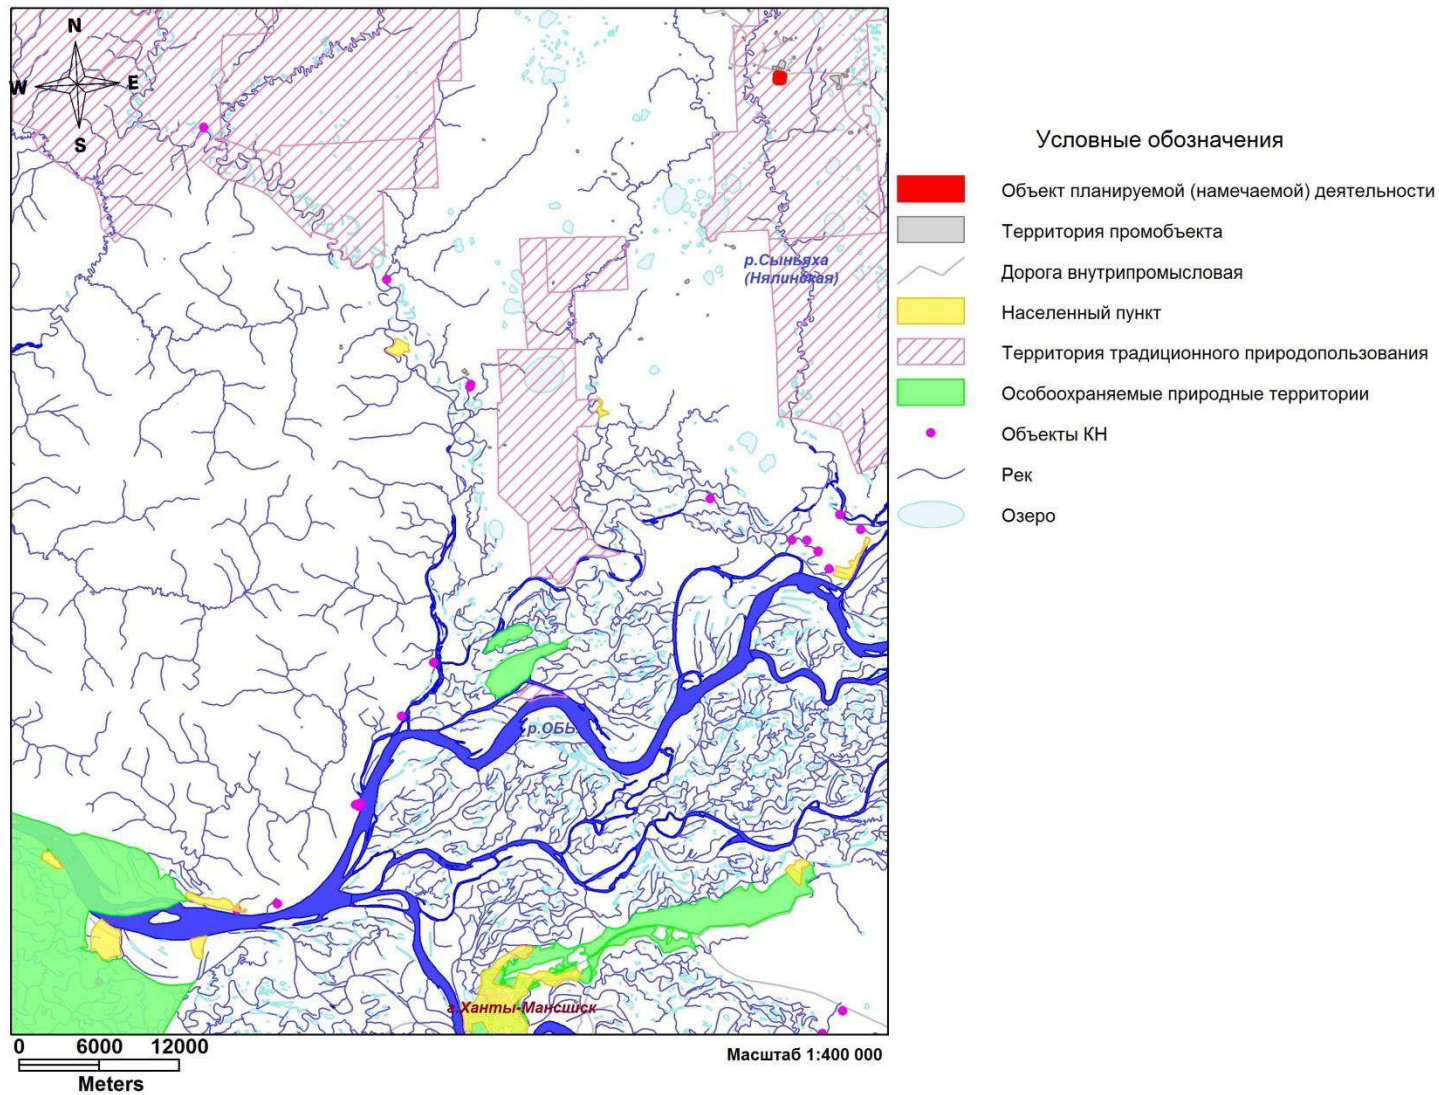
N
W
E
S

р.Сыньяха (Нялинская)

р.ОБЬ

г.Ханты-Мансийск

Условные обозначения

Объект планируемой (намечаемой) деятельности

Территория промобъекта

Дорога внутрипромысловая

Населенный пункт

Территория традиционного природопользования

Особоохраняемые природные территории

Объекты КН

Рек

Озеро

0 6000 12000
Meters

Масштаб 1:400 000